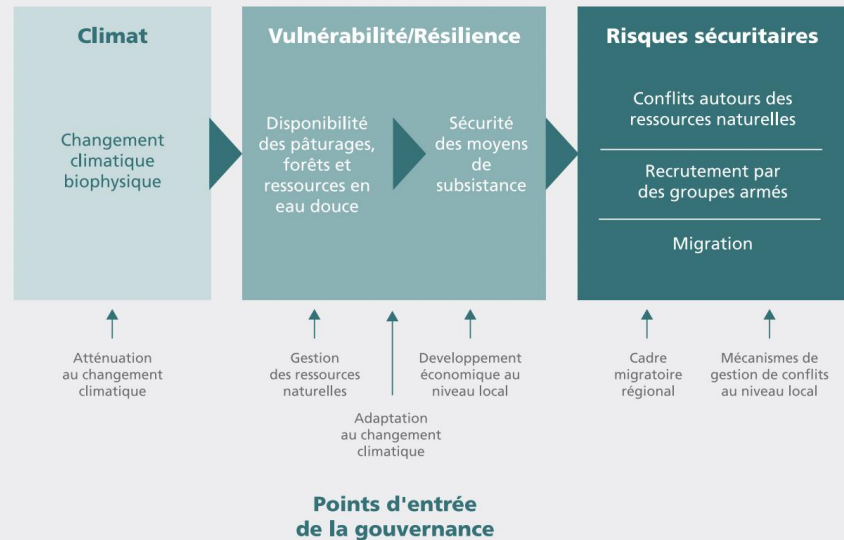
Climat

Changement climatique biophysique

Vulnérabilité/Résilience

Disponibilité des pâturages, forêts et ressources en eau douce

Sécurité des moyens de subsistance

Risques sécuritaires

Conflits autours des ressources naturelles

Recrutement par des groupes armés

Migration

Atténuation au changement climatique

Gestion des ressources naturelles

Adaptation au changement climatique

Developpement économique au niveau local

Cadre migratoire régional

Mécanismes de gestion de conflits au niveau local

Points d'entrée de la gouvernance